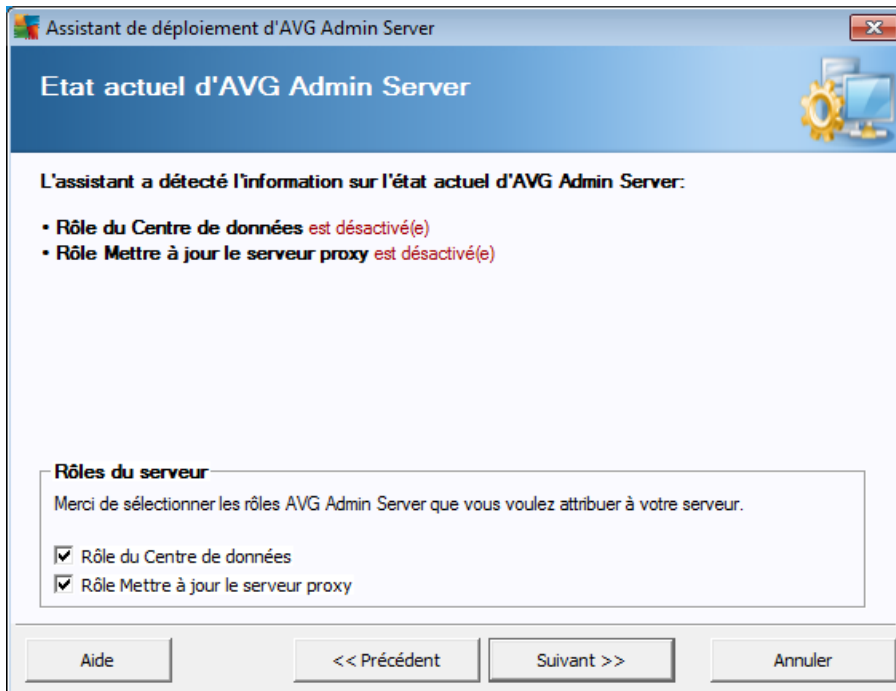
Assistant de déploiement d'AVG Admin Server

Etat actuel d'AVG Admin Server

L'assistant a détecté l'information sur l'état actuel d'AVG Admin Server:

• Rôle du Centre de données est désactivé(e)
• Rôle Mettre à jour le serveur proxy est désactivé(e)

Rôles du serveur

Merci de sélectionner les rôles AVG Admin Server que vous voulez attribuer à votre serveur.

☑ Rôle du Centre de données
☑ Rôle Mettre à jour le serveur proxy

Aide
<< Précédent
Suivant >>
Annuler